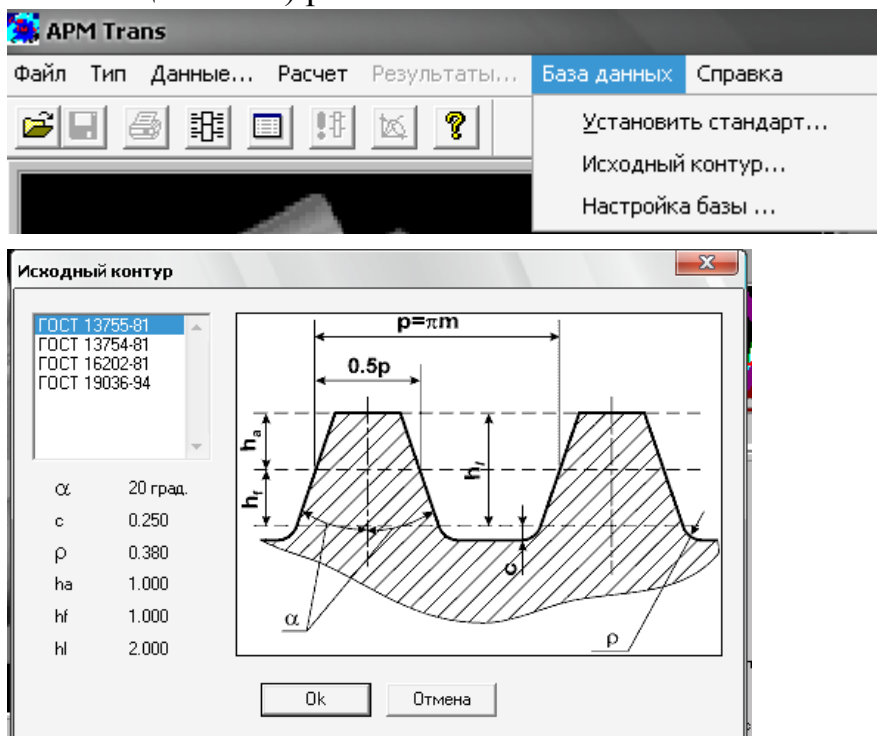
APM Trans

Файл Тип Данные... Расчет Результаты... База данных Справка

Установить стандарт...
Исходный контур...
Настройка базы ...

Исходный контур

ГОСТ 13755-81
ГОСТ 13754-81
ГОСТ 16202-81
ГОСТ 19036-94

| | |
|---|---|
| $\alpha$ | 20 град. |
| c | 0.250 |
| $\rho$ | 0.380 |
| ha | 1.000 |
| hf | 1.000 |
| hl | 2.000 |

$p=\pi m$
0.5p
$h_a$
$h_f$
$h_l$
c
$\alpha$
$\rho$

Ok Отмена